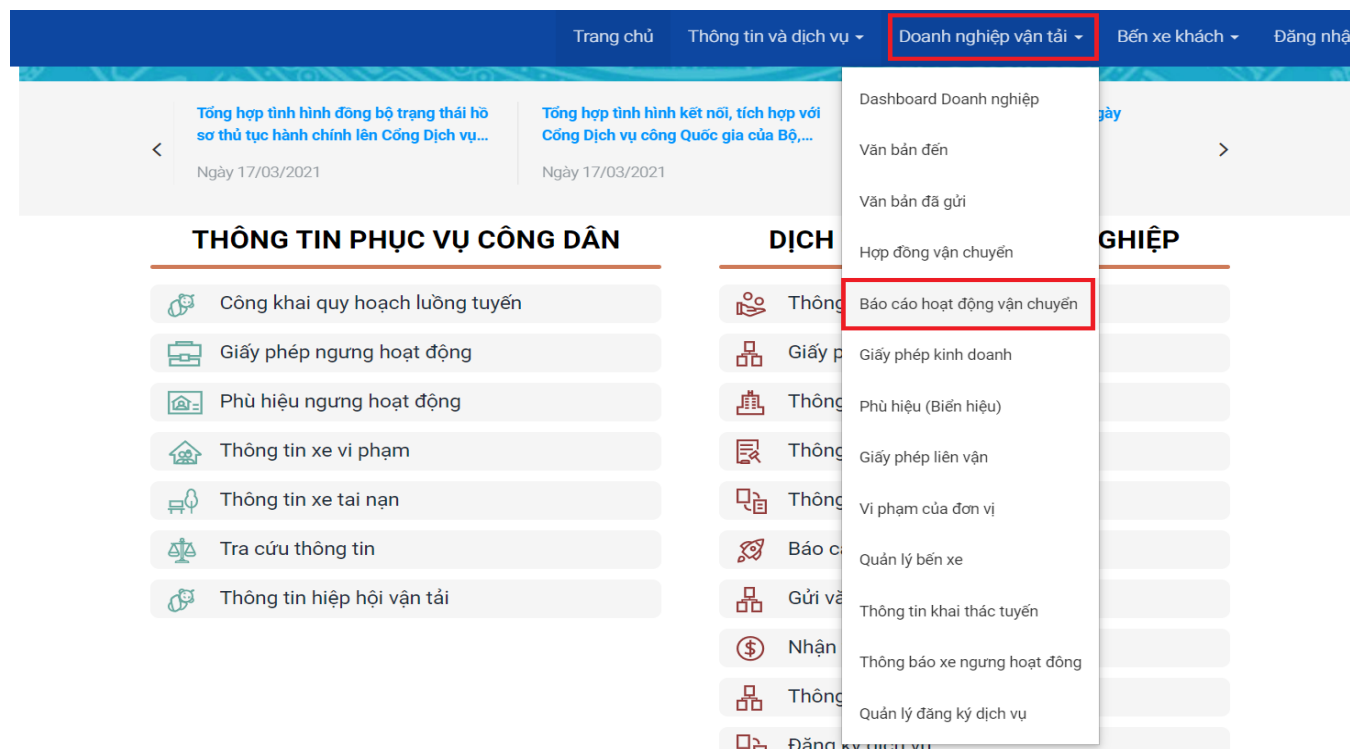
Trang chủ Thông tin và dịch vụ Doanh nghiệp vận tải Bến xe khách Đăng nhậ

Tổng hợp tình hình đồng bộ trạng thái hồ sơ thủ tục hành chính lên Cổng Dịch vụ...
Ngày 17/03/2021

Tổng hợp tình hình kết nối, tích hợp với Cổng Dịch vụ công Quốc gia của Bộ,...
Ngày 17/03/2021

gày

THÔNG TIN PHỤC VỤ CÔNG DÂN

Công khai quy hoạch luồng tuyến
Giấy phép ngưng hoạt động
Phù hiệu ngưng hoạt động
Thông tin xe vi phạm
Thông tin xe tai nạn
Tra cứu thông tin
Thông tin hiệp hội vận tải

DỊCH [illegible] NGHIỆP

Thông
Giấy p
Thông
Thông
Thông
Báo c
Gửi vă
Nhận
Thông
Đăng ký dịch vụ

Dashboard Doanh nghiệp
Văn bản đến
Văn bản đã gửi
Hợp đồng vận chuyển
Báo cáo hoạt động vận chuyển
Giấy phép kinh doanh
Phù hiệu (Biển hiệu)
Giấy phép liên vận
Vi phạm của đơn vị
Quản lý bến xe
Thông tin khai thác tuyến
Thông báo xe ngưng hoạt đông
Quản lý đăng ký dịch vụ